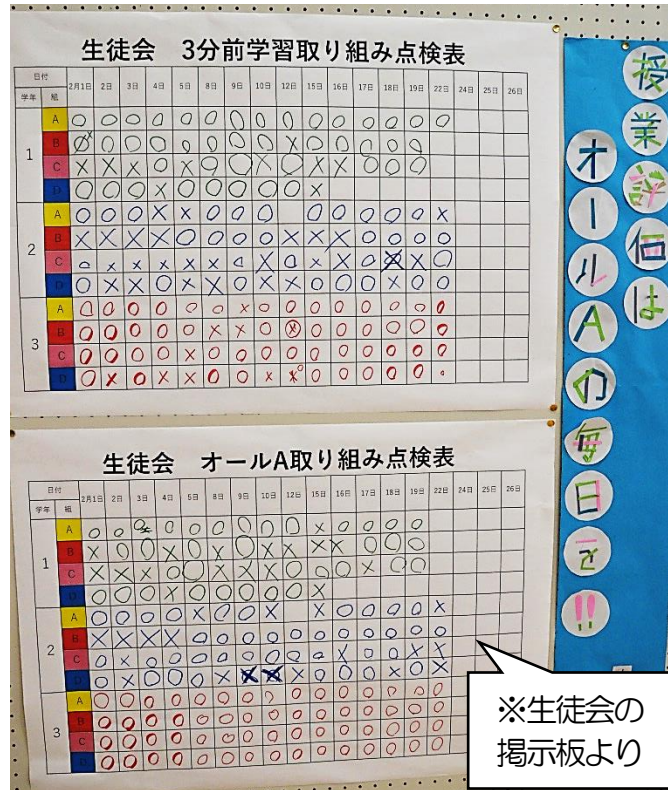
生徒会　3分前学習取り組み点検表

| 日付 学年 組 | | 2月1日 | 2日 | 3日 | 4日 | 5日 | 8日 | 9日 | 10日 | 12日 | 15日 | 16日 | 17日 | 18日 | 19日 | 22日 | 24日 | 25日 | 26日 |
|---|---|---|---|---|---|---|---|---|---|---|---|---|---|---|---|---|---|---|---|
| 1 | A | ○ | ○ | ○ | ○ | ○ | ○ | ○ | ○ | ○ | ○ | ○ | ○ | ○ | ○ | | | | |
| | B | ○ | ○ | ○ | ○ | ○ | ○ | ○ | ○ | × | ○ | ○ | ○ | ○ | ○ | | | | |
| | C | × | × | × | ○ | × | ○ | ○ | × | ○ | × | × | ○ | ○ | ○ | | | | |
| | D | ○ | ○ | ○ | × | ○ | ○ | ○ | ○ | ○ | × | | | | | | | | |
| 2 | A | ○ | ○ | ○ | × | × | ○ | ○ | ○ | | ○ | ○ | ○ | ○ | ○ | × | | | |
| | B | × | × | × | × | ○ | ○ | ○ | ○ | × | × | × | ○ | ○ | ○ | ○ | | | |
| | C | ○ | × | × | ○ | × | × | ○ | × | ○ | × | × | ○ | × | × | ○ | | | |
| | D | ○ | × | × | ○ | × | × | ○ | × | ○ | ○ | ○ | ○ | × | ○ | ○ | | | |
| 3 | A | ○ | ○ | ○ | ○ | ○ | ○ | × | ○ | ○ | ○ | ○ | ○ | ○ | ○ | ○ | | | |
| | B | ○ | ○ | ○ | ○ | ○ | × | × | ○ | ○ | ○ | ○ | ○ | ○ | ○ | ○ | | | |
| | C | ○ | ○ | ○ | ○ | × | ○ | ○ | ○ | ○ | ○ | ○ | ○ | ○ | ○ | ○ | | | |
| | D | ○ | × | ○ | × | × | ○ | ○ | ○ | × | ○ | ○ | ○ | ○ | ○ | ○ | | | |

授業評価はオールAの毎日で!!

生徒会　オールA取り組み点検表

| 日付 学年 組 | | 2月1日 | 2日 | 3日 | 4日 | 5日 | 8日 | 9日 | 10日 | 12日 | 15日 | 16日 | 17日 | 18日 | 19日 | 22日 | 24日 | 25日 | 26日 |
|---|---|---|---|---|---|---|---|---|---|---|---|---|---|---|---|---|---|---|---|
| 1 | A | ○ | ○ | ○ | ○ | ○ | ○ | ○ | ○ | ○ | × | ○ | ○ | | | | | | |
| | B | × | ○ | ○ | × | ○ | × | ○ | × | × | × | × | ○ | ○ | ○ | | | | |
| | C | × | × | × | ○ | ○ | × | × | ○ | × | × | ○ | × | ○ | ○ | | | | |
| | D | ○ | ○ | ○ | ○ | × | ○ | ○ | ○ | ○ | × | | | | | | | | |
| 2 | A | ○ | ○ | ○ | ○ | × | ○ | ○ | × | | × | ○ | ○ | ○ | ○ | × | | | |
| | B | × | × | × | × | ○ | ○ | ○ | ○ | ○ | ○ | ○ | ○ | ○ | ○ | ○ | | | |
| | C | ○ | × | ○ | ○ | ○ | ○ | ○ | ○ | ○ | ○ | × | ○ | ○ | × | × | | | |
| | D | ○ | × | ○ | ○ | ○ | × | × | × | × | ○ | ○ | ○ | × | ○ | × | | | |
| 3 | A | ○ | ○ | ○ | ○ | ○ | ○ | ○ | ○ | ○ | ○ | ○ | ○ | ○ | ○ | ○ | | | |
| | B | ○ | ○ | ○ | ○ | ○ | ○ | ○ | ○ | ○ | ○ | ○ | ○ | ○ | ○ | ○ | | | |
| | C | ○ | ○ | ○ | ○ | ○ | ○ | ○ | ○ | ○ | ○ | ○ | ○ | ○ | ○ | ○ | | | |
| | D | ○ | ○ | ○ | ○ | ○ | ○ | ○ | ○ | ○ | ○ | ○ | ○ | ○ | ○ | ○ | | | |

※生徒会の掲示板より